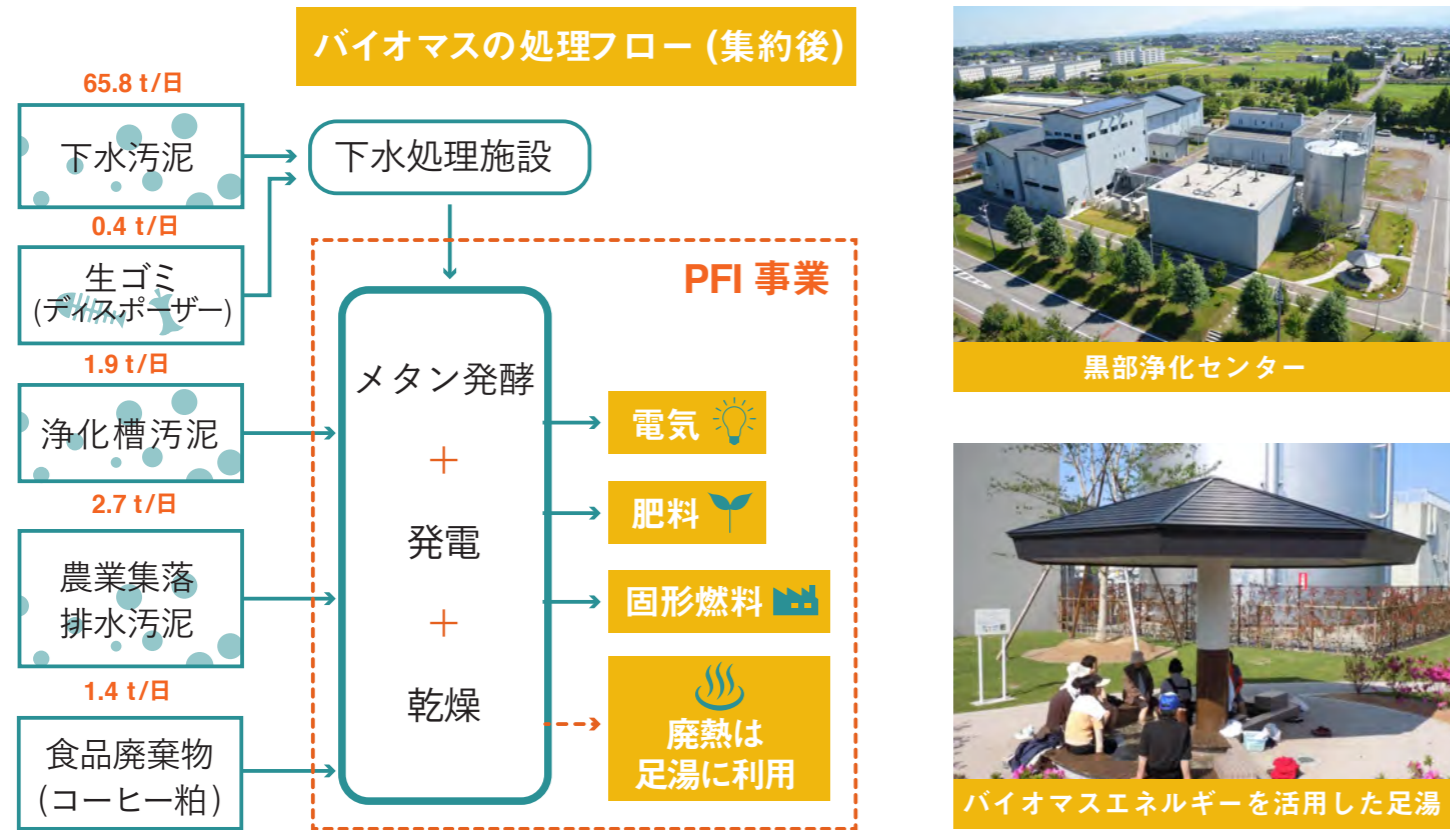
バイオマスの処理フロー（集約後）

65.8 t/日

下水汚泥

0.4 t/日

生ゴミ
(ディスポーザー)

1.9 t/日

浄化槽汚泥

2.7 t/日

農業集落排水汚泥

1.4 t/日

食品廃棄物
(コーヒー粕)

下水処理施設

PFI 事業

メタン発酵
+
発電
+
乾燥

電気

肥料

固形燃料

廃熱は
足湯に利用

黒部浄化センター

バイオマスエネルギーを活用した足湯